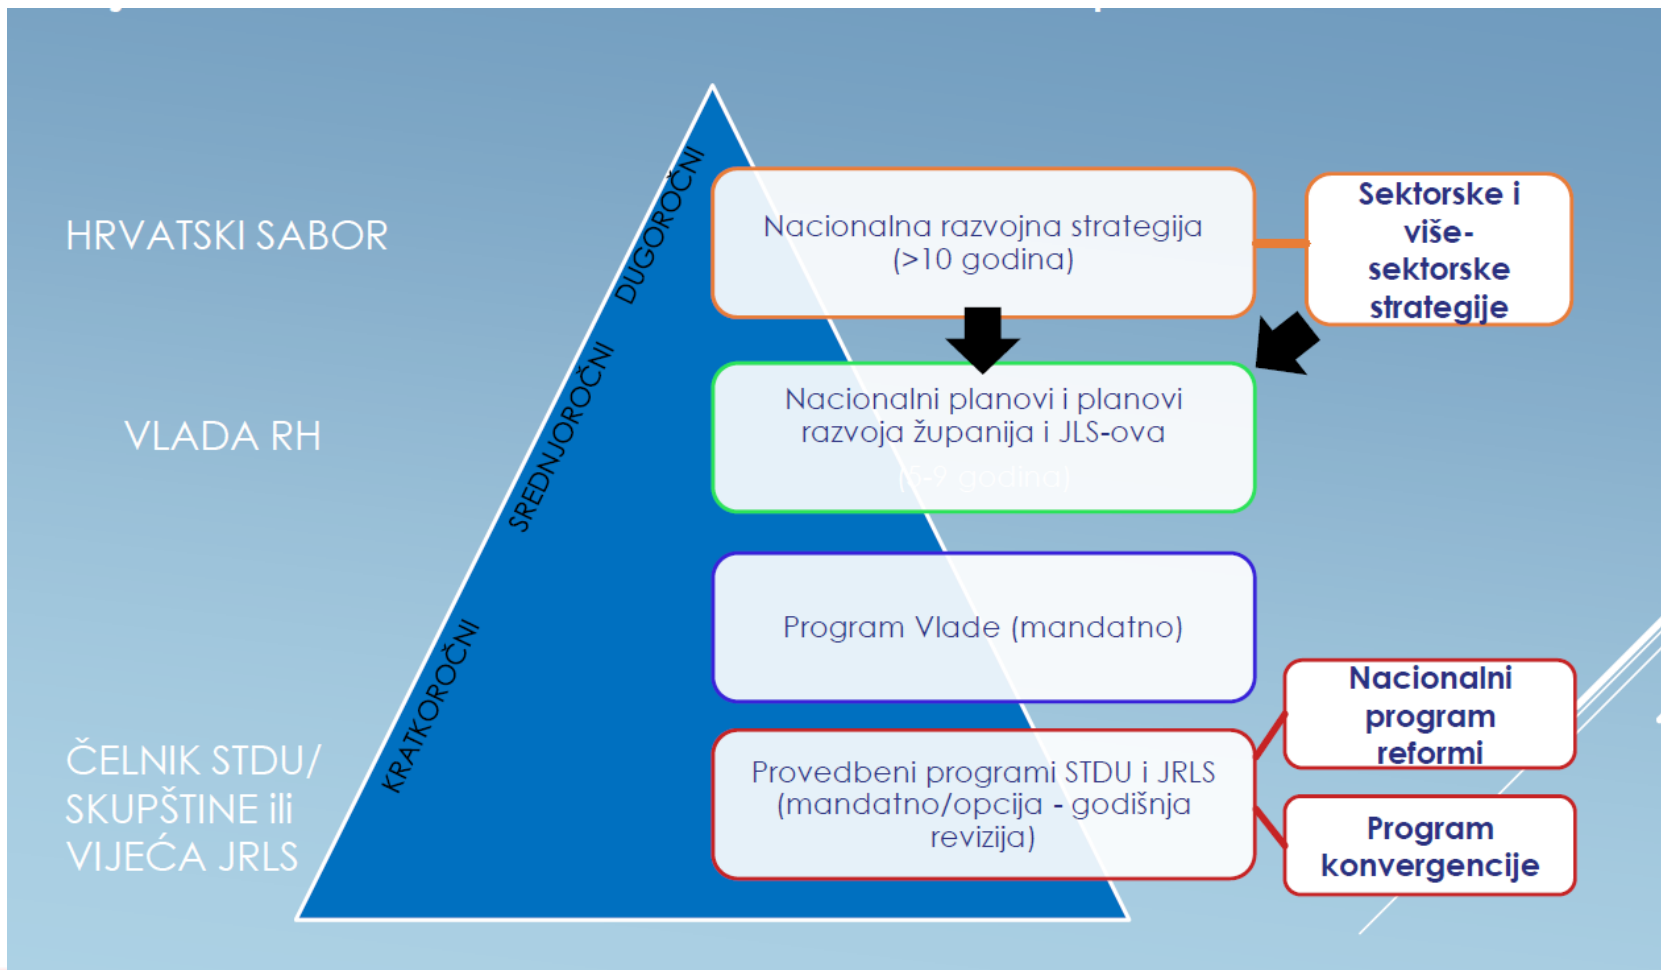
HRVATSKI SABOR

VLADA RH

ČELNIK STDU/ SKUPŠTINE ili VIJEĆA JRLS

DUGOROČNI

SREDNJOROČNI

KRATKOROČNI

Nacionalna razvojna strategija (>10 godina)

Sektorske i više-sektorske strategije

Nacionalni planovi i planovi razvoja županija i JLS-ova (5-9 godina)

Program Vlade (mandatno)

Provedbeni programi STDU i JRLS (mandatno/opcija - godišnja revizija)

Nacionalni program reformi

Program konvergencije